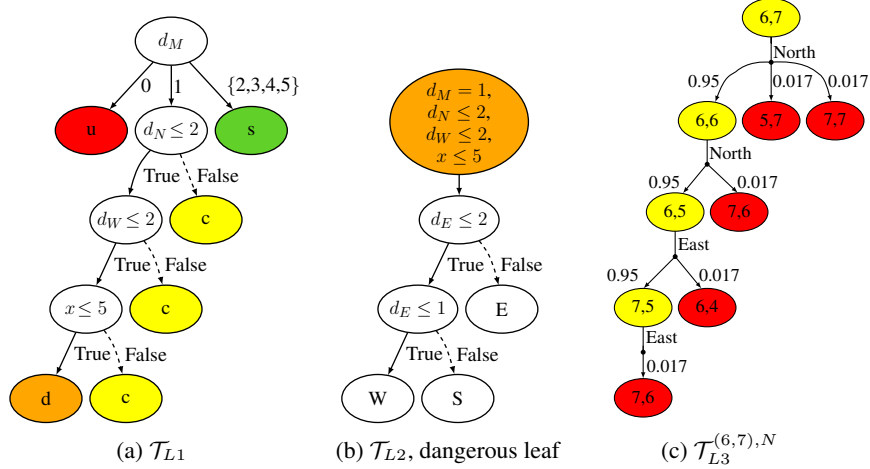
$d_M$
0
1
{2,3,4,5}
u
$d_N \leq 2$
s
True
False
$d_W \leq 2$
c
True
False
$x \leq 5$
c
True
False
d
c

(a) $\mathcal{T}_{L1}$

$d_M = 1,$
$d_N \leq 2,$
$d_W \leq 2,$
$x \leq 5$
$d_E \leq 2$
True
False
$d_E \leq 1$
E
True
False
W
S

(b) $\mathcal{T}_{L2}$, dangerous leaf

6,7
North
0.95
0.017
0.017
6,6
5,7
7,7
North
0.95
0.017
6,5
7,6
East
0.95
0.017
7,5
6,4
East
0.017
7,6

(c) $\mathcal{T}_{L3}^{(6,7),N}$